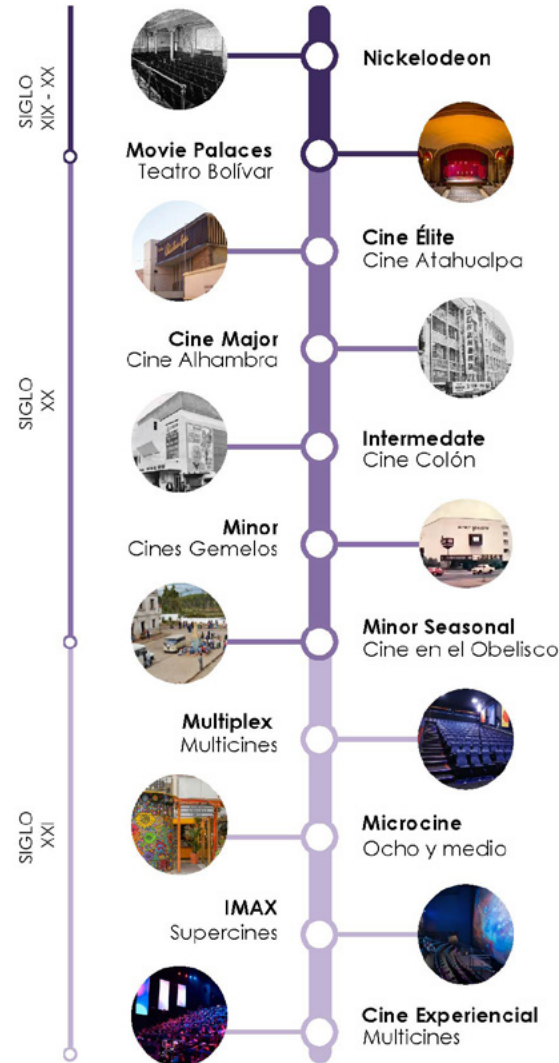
SIGLO XIX - XX

Nickelodeon

Movie Palaces
Teatro Bolívar

Cine Élite
Cine Atahualpa

SIGLO XX

Cine Major
Cine Alhambra

Intermedate
Cine Colón

Minor
Cines Gemelos

Minor Seasonal
Cine en el Obelisco

SIGLO XXI

Multiplex
Multicines

Microcine
Ocho y medio

IMAX
Supercines

Cine Experiencial
Multicines